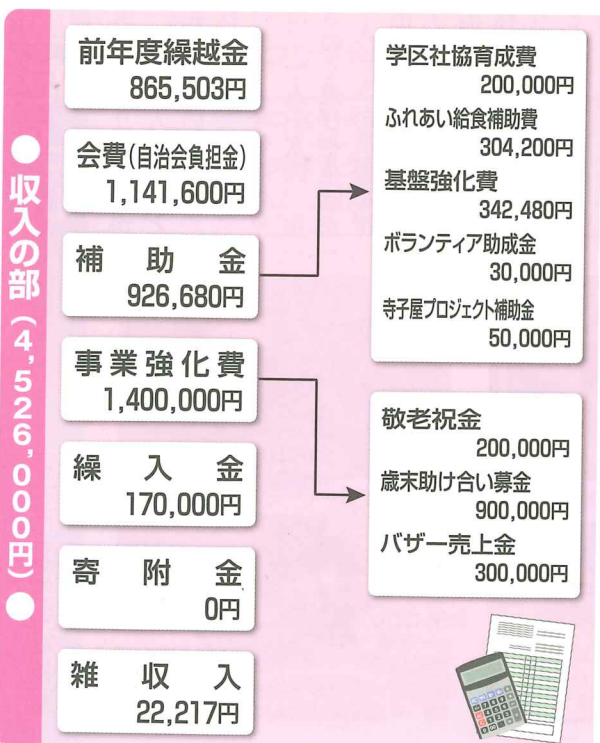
● 収入の部（4,526,000円）●

前年度繰越金
865,503円

会費（自治会負担金）
1,141,600円

補　助　金
926,680円

事業強化費
1,400,000円

繰　入　金
170,000円

寄　附　金
0円

雑　収　入
22,217円

学区社協育成費
200,000円
ふれあい給食補助費
304,200円
基盤強化費
342,480円
ボランティア助成金
30,000円
寺子屋プロジェクト補助金
50,000円

敬老祝金
200,000円
歳末助け合い募金
900,000円
バザー売上金
300,000円